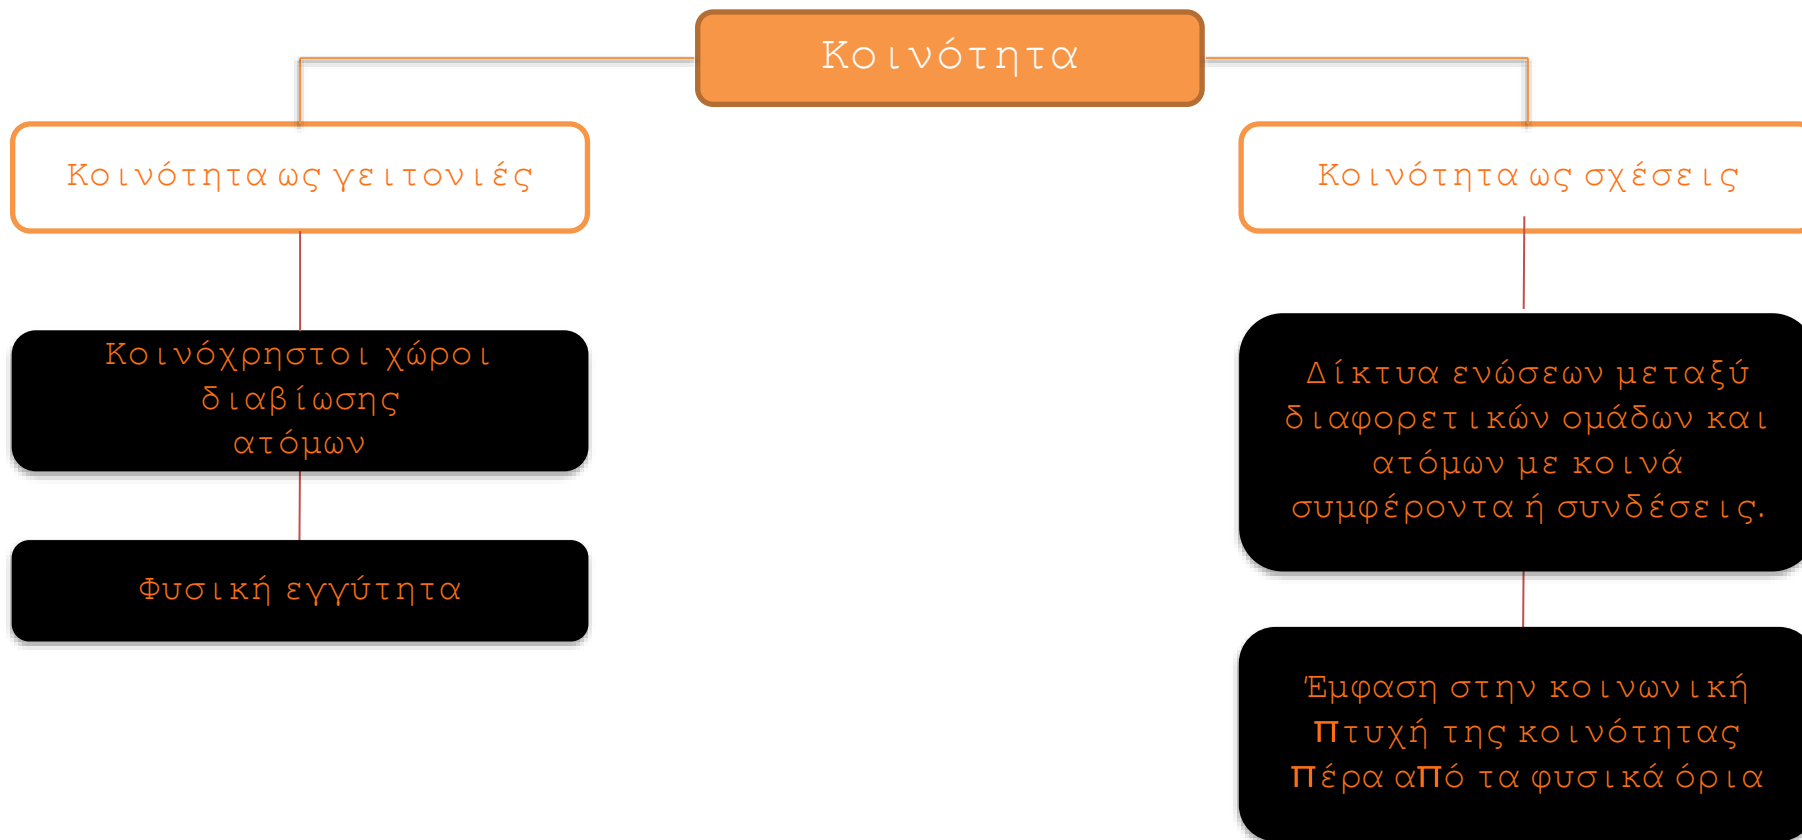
Κοινότητα

Κοινότητα ως γειτονιές

Κοινόχρηστοι χώροι διαβίωσης ατόμων

Φυσική εγγύτητα

Κοινότητα ως σχέσεις

Δίκτυα ενώσεων μεταξύ διαφορετικών ομάδων και ατόμων με κοινά συμφέροντα ή συνδέσεις.

Έμφαση στην κοινωνική πτυχή της κοινότητας πέρα από τα φυσικά όρια